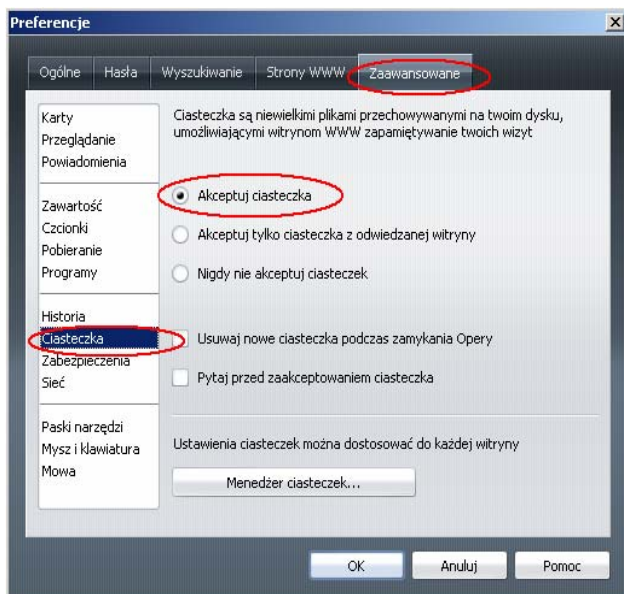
Preferencje

Ogólne
Hasła
Wyszukiwanie
Strony WWW
Zaawansowane

Karty
Przeglądanie
Powiadomienia

Zawartość
Czcionki
Pobieranie
Programy

Historia
Ciasteczka
Zabezpieczenia
Sieć

Paski narzędzi
Mysz i klawiatura
Mowa

Ciasteczka są niewielkimi plikami przechowywanymi na twoim dysku, umożliwiającymi witrynom WWW zapamiętywanie twoich wizyt

Akceptuj ciasteczka

Akceptuj tylko ciasteczka z odwiedzanej witryny

Nigdy nie akceptuj ciasteczek

Usuwaj nowe ciasteczka podczas zamykania Opery

Pytaj przed zaakceptowaniem ciasteczka

Ustawienia ciasteczek można dostosować do każdej witryny

Menedżer ciasteczek...

OK
Anuluj
Pomoc